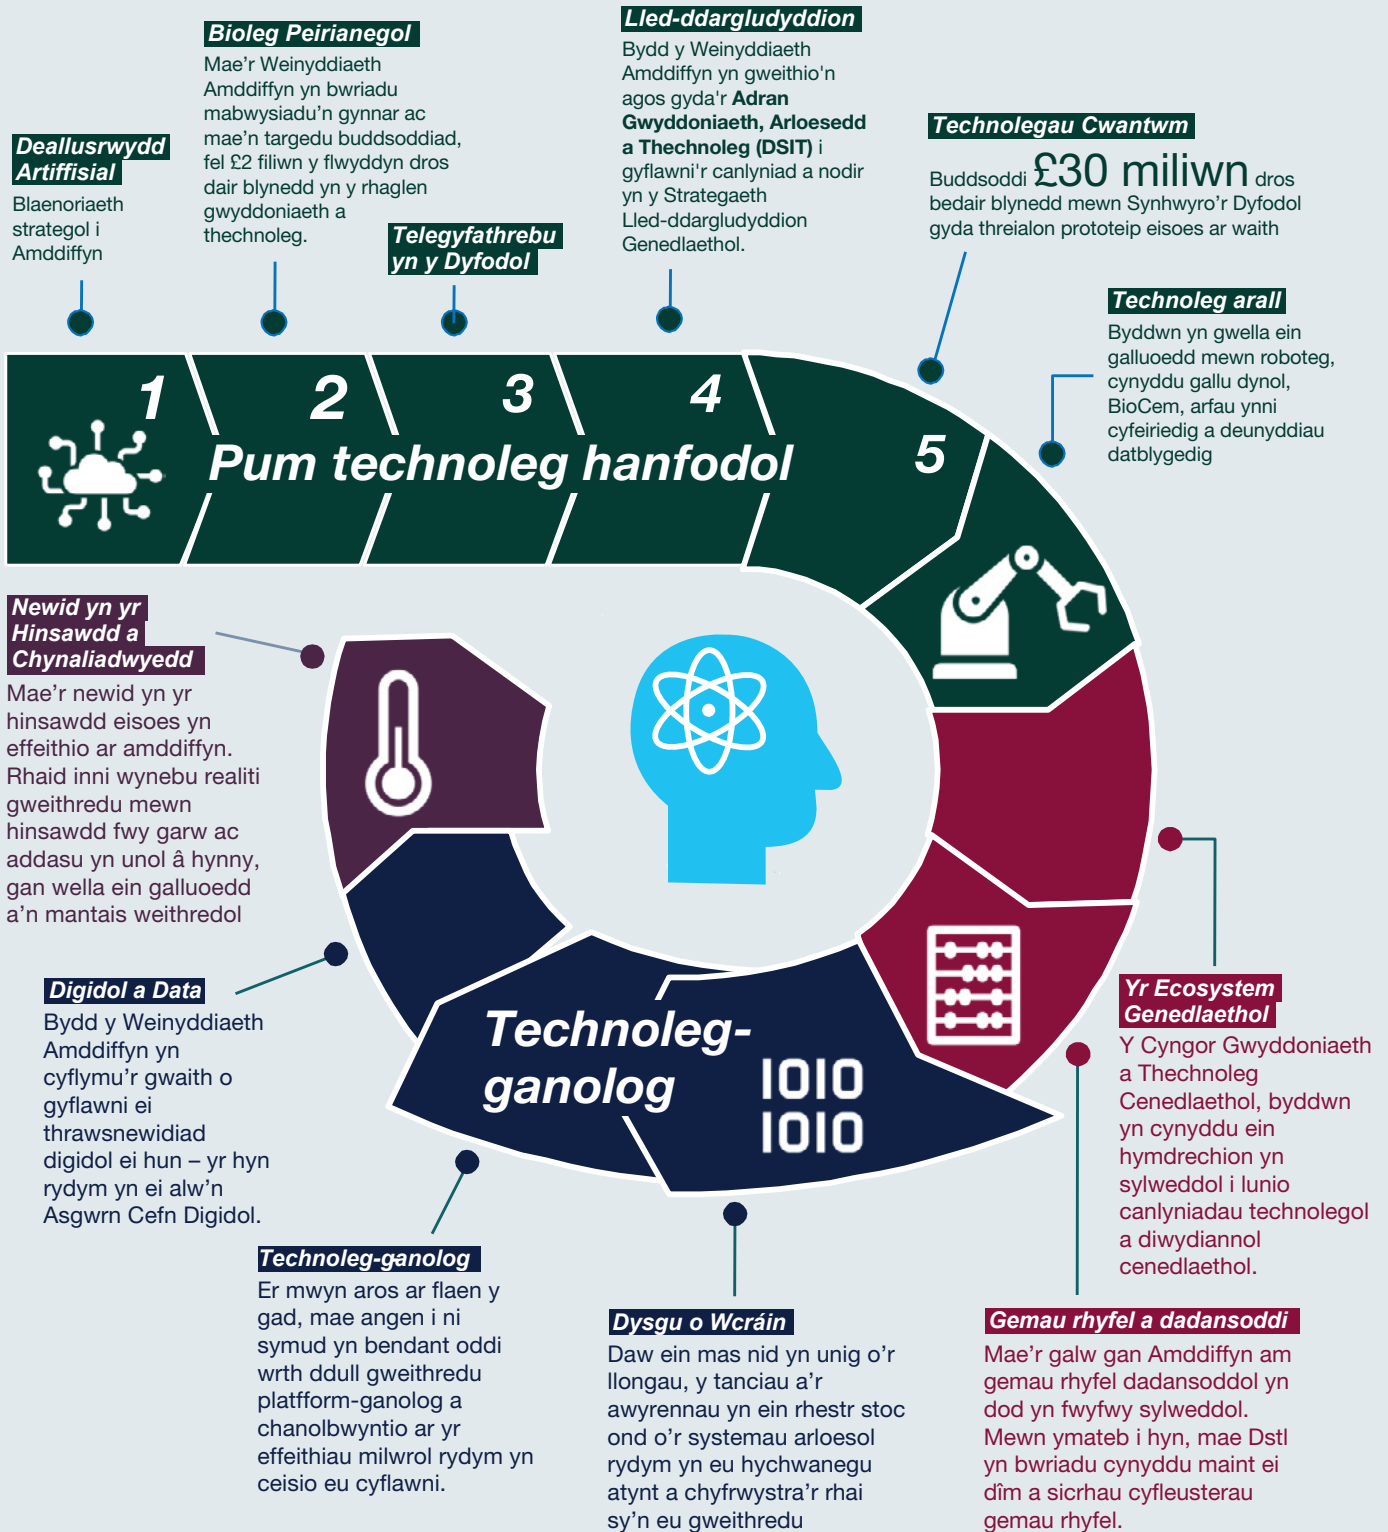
Deallusrwydd Artiffisial
Blaenoriaeth strategol i Amddiffyn

Bioleg Peirianegol
Mae'r Weinyddiaeth Amddiffyn yn bwriadu mabwysiadu'n gynnar ac mae'n targedu buddsoddiad, fel £2 filiwn y flwyddyn dros dair blynedd yn y rhaglen gwyddoniaeth a thechnoleg.

Telegyfathrebu yn y Dyfodol

Lled-ddargludyddion
Bydd y Weinyddiaeth Amddiffyn yn gweithio'n agos gyda'r Adran Gwyddoniaeth, Arloesedd a Thechnoleg (DSIT) i gyflawni'r canlyniad a nodir yn y Strategaeth Lled-ddargludyddion Genedlaethol.

Technolegau Cwantwm
Buddsoddi £30 miliwn dros bedair blynedd mewn Synhwyro'r Dyfodol gyda threialon prototeip eisoes ar waith

Technoleg arall
Byddwn yn gwella ein galluoedd mewn roboteg, cynyddu gallu dynol, BioCem, arfau ynni cyfeiriedig a deunyddiau datblygedig

1 2 3 4
Pum technoleg hanfodol
5

Newid yn yr Hinsawdd a Chynaliadwyedd
Mae'r newid yn yr hinsawdd eisoes yn effeithio ar amddiffyn. Rhaid inni wynebu realiti gweithredu mewn hinsawdd fwy garw ac addasu yn unol â hynny, gan wella ein galluoedd a'n mantais weithredol

Technoleg-ganolog
1010
1010

Digidol a Data
Bydd y Weinyddiaeth Amddiffyn yn cyflymu'r gwaith o gyflawni ei thrawsnewidiad digidol ei hun – yr hyn rydym yn ei alw'n Asgwrn Cefn Digidol.

Yr Ecosystem Genedlaethol
Y Cyngor Gwyddoniaeth a Thechnoleg Cenedlaethol, byddwn yn cynyddu ein hymdrechion yn sylweddol i lunio canlyniadau technolegol a diwydiannol cenedlaethol.

Technoleg-ganolog
Er mwyn aros ar flaen y gad, mae angen i ni symud yn bendant oddi wrth ddull gweithredu platfform-ganolog a chanolbwyntio ar yr effeithiau milwrol rydym yn ceisio eu cyflawni.

Dysgu o Wcráin
Daw ein mas nid yn unig o'r llongau, y tanciau a'r awyrennau yn ein rhestr stoc ond o'r systemau arloesol rydym yn eu hychwanegu atynt a chyfrwystra'r rhai sy'n eu gweithredu

Gemau rhyfel a dadansoddi
Mae'r galw gan Amddiffyn am gemau rhyfel dadansoddol yn dod yn fwyfwy sylweddol. Mewn ymateb i hyn, mae Dstl yn bwriadu cynyddu maint ei dîm a sicrhau cyfleusterau gemau rhyfel.